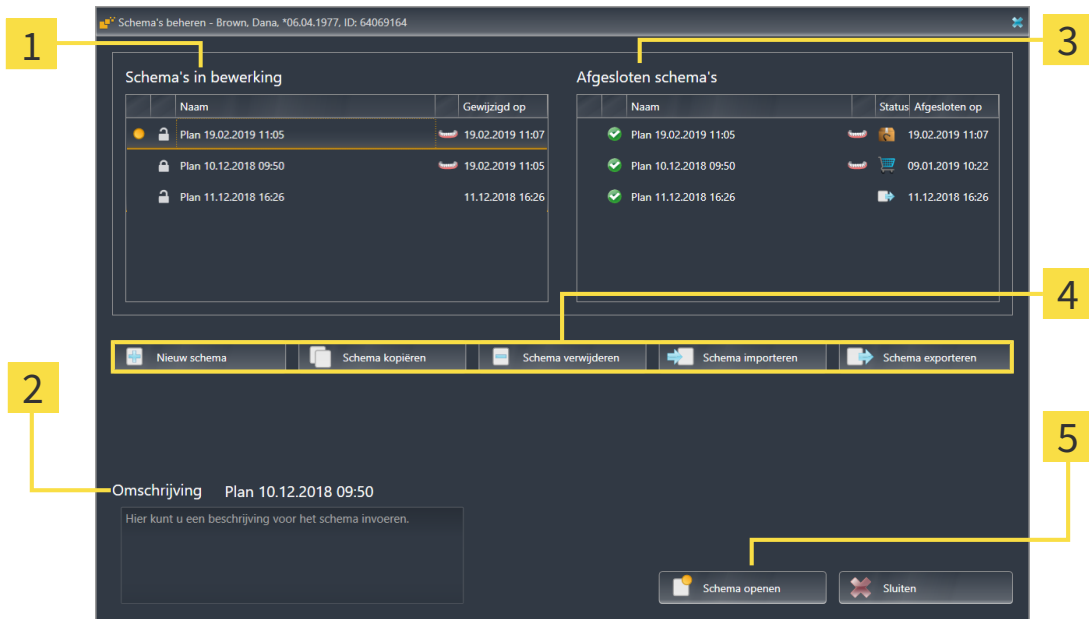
Schema's beheren - Brown, Dana, *06.04.1977, ID: 64069164

1

Schema's in bewerking

| | | Naam | | Gewijzigd op |
|---|---|---|---|---|
| | | Plan 19.02.2019 11:05 | | 19.02.2019 11:07 |
| | | Plan 10.12.2018 09:50 | | 19.02.2019 11:05 |
| | | Plan 11.12.2018 16:26 | | 11.12.2018 16:26 |

3

Afgesloten schema's

| | | Naam | | Status | Afgesloten op |
|---|---|---|---|---|---|
| | | Plan 19.02.2019 11:05 | | | 19.02.2019 11:07 |
| | | Plan 10.12.2018 09:50 | | | 09.01.2019 10:22 |
| | | Plan 11.12.2018 16:26 | | | 11.12.2018 16:26 |

4

Nieuw schema
Schema kopiëren
Schema verwijderen
Schema importeren
Schema exporteren

2

Omschrijving Plan 10.12.2018 09:50

Hier kunt u een beschrijving voor het schema invoeren.

5

Schema openen
Sluiten